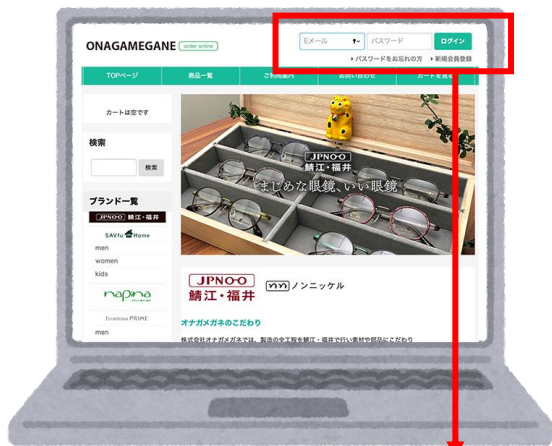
ONAGAMEGANE order online

Eメール

パスワード

ログイン

パスワードをお忘れの方

新規会員登録

TOPページ

商品一覧

ご利用案内

お問い合わせ

カートを見る

カートは空です

検索

検索

ブランド一覧

JPNO-O 鯖江・福井

SAVfu Home

men

women

kids

napina

Ecodesa PRIME

men

JPNO-O 鯖江・福井

まじめな眼鏡、いい眼鏡

JPNO-O 鯖江・福井

ノンニッケル

オナガメガネのこだわり

株式会社オナガメガネでは、製造の全工程を鯖江・福井で行い素材や部品にこだわり